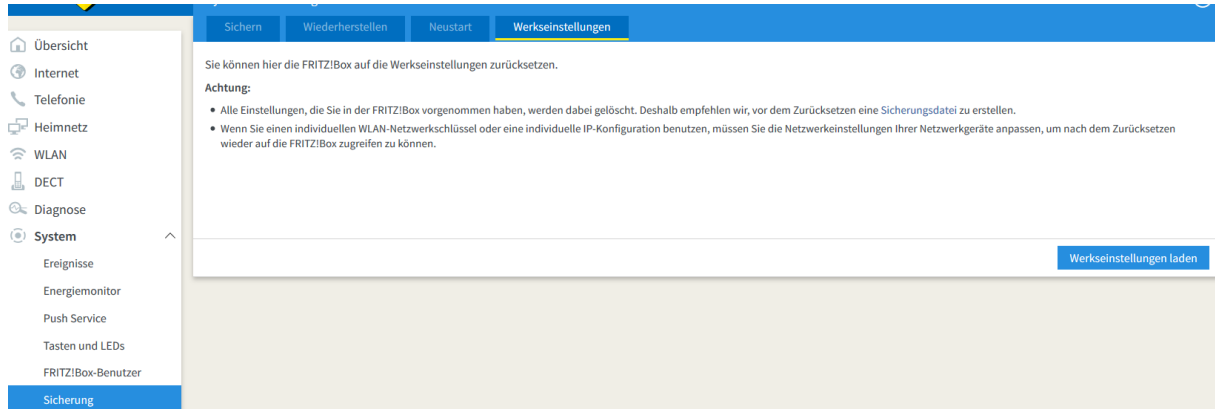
Sichern Wiederherstellen Neustart Werkseinstellungen

Übersicht
Internet
Telefonie
Heimnetz
WLAN
DECT
Diagnose
System
Ereignisse
Energiemonitor
Push Service
Tasten und LEDs
FRITZ!Box-Benutzer
Sicherung

Sie können hier die FRITZ!Box auf die Werkseinstellungen zurücksetzen.

Achtung:

- Alle Einstellungen, die Sie in der FRITZ!Box vorgenommen haben, werden dabei gelöscht. Deshalb empfehlen wir, vor dem Zurücksetzen eine Sicherungsdatei zu erstellen.
- Wenn Sie einen individuellen WLAN-Netzwerkschlüssel oder eine individuelle IP-Konfiguration benutzen, müssen Sie die Netzwerkeinstellungen Ihrer Netzwerkgeräte anpassen, um nach dem Zurücksetzen wieder auf die FRITZ!Box zugreifen zu können.

Werkseinstellungen laden